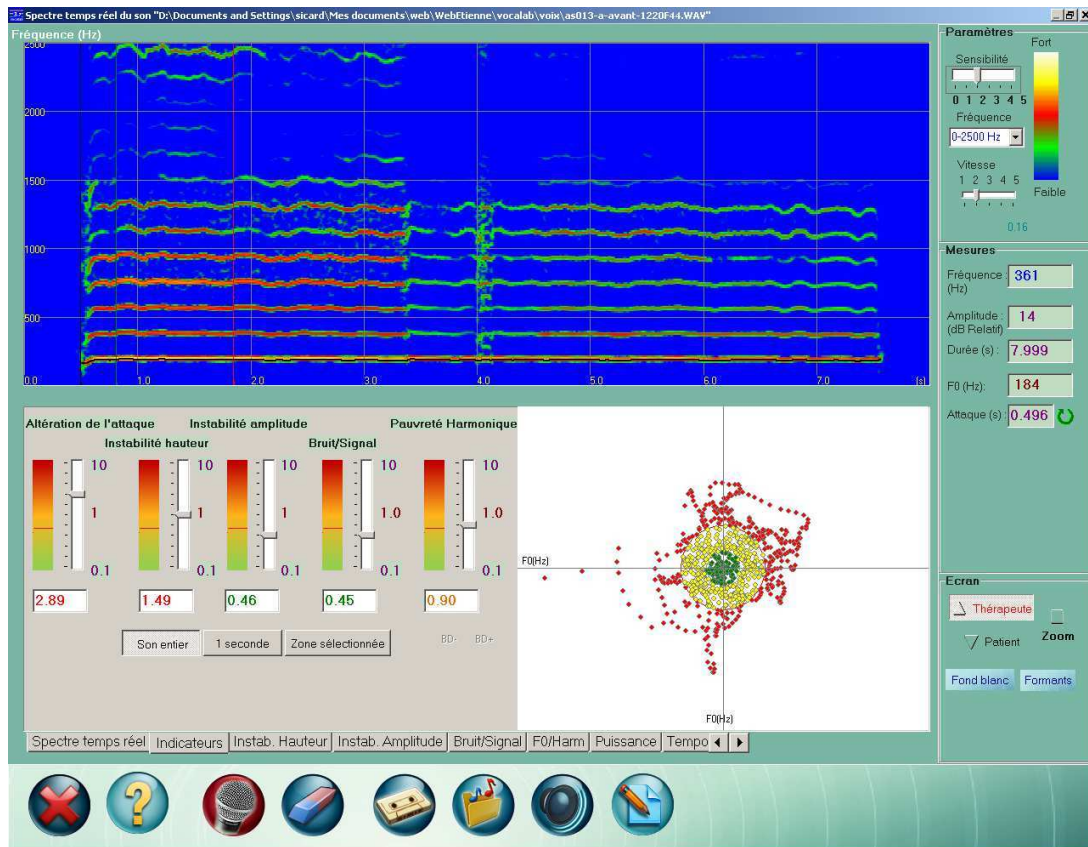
Spectre temps réel du son "D:\Documents and Settings\sicard\Mes documents\web\WebEtienne\vocalab\voix\as013-a-avant-1220F44.WAV"

Fréquence (Hz)

2500
2000
1500
1000
500
0.0
1.0
2.0
3.0
4.0
5.0
6.0
7.0
[s]

Paramètres
Sensibilité
0 1 2 3 4 5
Fort
Fréquence
0-2500 Hz
Vitesse
1 2 3 4 5
Faible
0.16

Mesures
Fréquence (Hz) : 361
Amplitude : (dB Relatif) 14
Durée (s) : 7.999
F0 (Hz): 184
Attaque (s) : 0.496

Altération de l'attaque
Instabilité amplitude
Pauvreté Harmonique
Instabilité hauteur
Bruit/Signal

10
1
0.1
10
1
0.1
10
1
0.1
10
1.0
0.1
10
1.0
0.1

2.89
1.49
0.46
0.45
0.90

Son entier
1 seconde
Zone sélectionnée
BD-
BD+

F0(Hz)
F0(Hz)

Ecran
Thérapeute
Patient
Zoom
Fond blanc
Formants

Spectre temps réel
Indicateurs
Instab. Hauteur
Instab. Amplitude
Bruit/Signal
F0/Harm
Puissance
Tempo